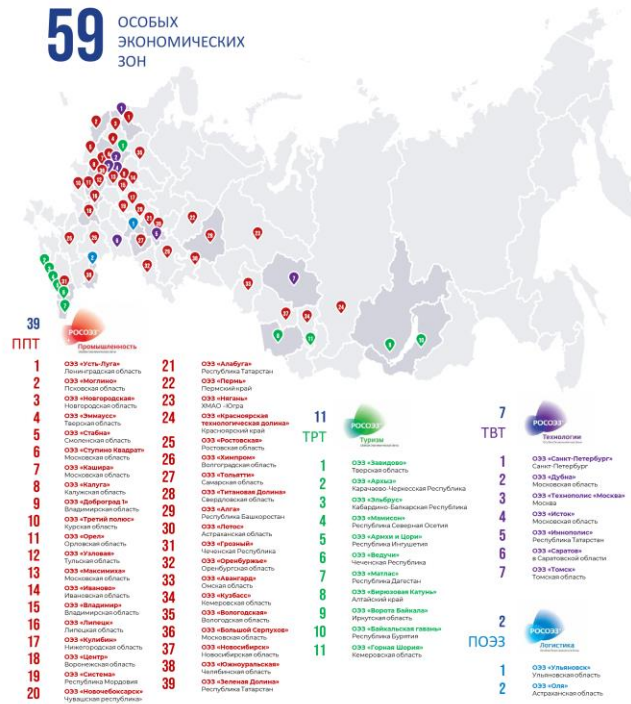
59 ОСОБЫХ ЭКОНОМИЧЕСКИХ ЗОН

39 ППТ
РОСОЭЗ Промышленность

1 ОЭЗ «Усть-Луга» Ленинградская область
2 ОЭЗ «Моглино» Псковская область
3 ОЭЗ «Новгородская» Новгородская область
4 ОЭЗ «Эммаусс» Тверская область
5 ОЭЗ «Стабна» Смоленская область
6 ОЭЗ «Ступино Квадрат» Московская область
7 ОЭЗ «Кашира» Московская область
8 ОЭЗ «Калуга» Калужская область
9 ОЭЗ «Доброград-1» Владимирская область
10 ОЭЗ «Третий полюс» Курская область
11 ОЭЗ «Орел» Орловская область
12 ОЭЗ «Узловая» Тульская область
13 ОЭЗ «Максимиха» Московская область
14 ОЭЗ «Иваново» Ивановская область
15 ОЭЗ «Владимир» Владимирская область
16 ОЭЗ «Липецк» Липецкая область
17 ОЭЗ «Кулибин» Нижегородская область
18 ОЭЗ «Центр» Воронежская область
19 ОЭЗ «Система» Республика Мордовия
20 ОЭЗ «Новочебоксарск» Чувашская республика
21 ОЭЗ «Алабуга» Республика Татарстан
22 ОЭЗ «Пермь» Пермский край
23 ОЭЗ «Нягань» ХМАО -Югра
24 ОЭЗ «Красноярская технологическая долина» Красноярский край
25 ОЭЗ «Ростовская» Ростовская область
26 ОЭЗ «Химпром» Волгоградская область
27 ОЭЗ «Тольятти» Самарская область
28 ОЭЗ «Титановая Долина» Свердловская область
29 ОЭЗ «Алга» Республика Башкортостан
30 ОЭЗ «Лотос» Астраханская область
31 ОЭЗ «Грозный» Чеченская Республика
32 ОЭЗ «Оренбуржье» Оренбургская область
33 ОЭЗ «Авангард» Омская область
34 ОЭЗ «Кузбасс» Кемеровская область
35 ОЭЗ «Вологодская» Вологодская область
36 ОЭЗ «Большой Серпухов» Московская область
37 ОЭЗ «Новосибирск» Новосибирская область
38 ОЭЗ «Южноуральская» Челябинская область
39 ОЭЗ «Зеленая Долина» Республика Татарстан

11 ТРТ
РОСОЭЗ Туризм

1 ОЭЗ «Завидово» Тверская область
2 ОЭЗ «Архыз» Карачаево-Черкесская Республика
3 ОЭЗ «Эльбрус» Кабардино-Балкарская Республика
4 ОЭЗ «Мамисон» Республика Северная Осетия
5 ОЭЗ «Армхи и Цори» Республика Ингушетия
6 ОЭЗ «Ведучи» Чеченская Республика
7 ОЭЗ «Матлас» Республика Дагестан
8 ОЭЗ «Бирюзовая Катунь» Алтайский край
9 ОЭЗ «Ворота Байкала» Иркутская область
10 ОЭЗ «Байкальская гавань» Республика Бурятия
11 ОЭЗ «Горная Шория» Кемеровская область

7 ТВТ
РОСОЭЗ Технологии

1 ОЭЗ «Санкт-Петербург» Санкт-Петербург
2 ОЭЗ «Дубна» Московская область
3 ОЭЗ «Технополис «Москва» Москва
4 ОЭЗ «Исток» Московская область
5 ОЭЗ «Иннополис» Республика Татарстан
6 ОЭЗ «Саратов» в Саратовской области
7 ОЭЗ «Томск» Томская область

2 ПОЭЗ
РОСОЭЗ Логистика

1 ОЭЗ «Ульяновск» Ульяновская область
2 ОЭЗ «Оля» Астраханская область